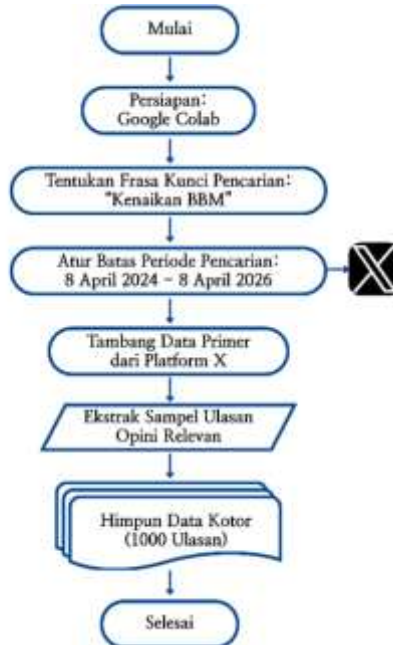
Mulai

Persiapan:
Google Colab

Tentukan Frasa Kunci Pencarian:
"Kenaikan BBM"

Atur Batas Periode Pencarian:
8 April 2024 – 8 April 2026

Tambang Data Primer
dari Platform X

Ekstrak Sampel Ulasan
Opini Relevan

Himpun Data Kotor
(1000 Ulasan)

Selesai